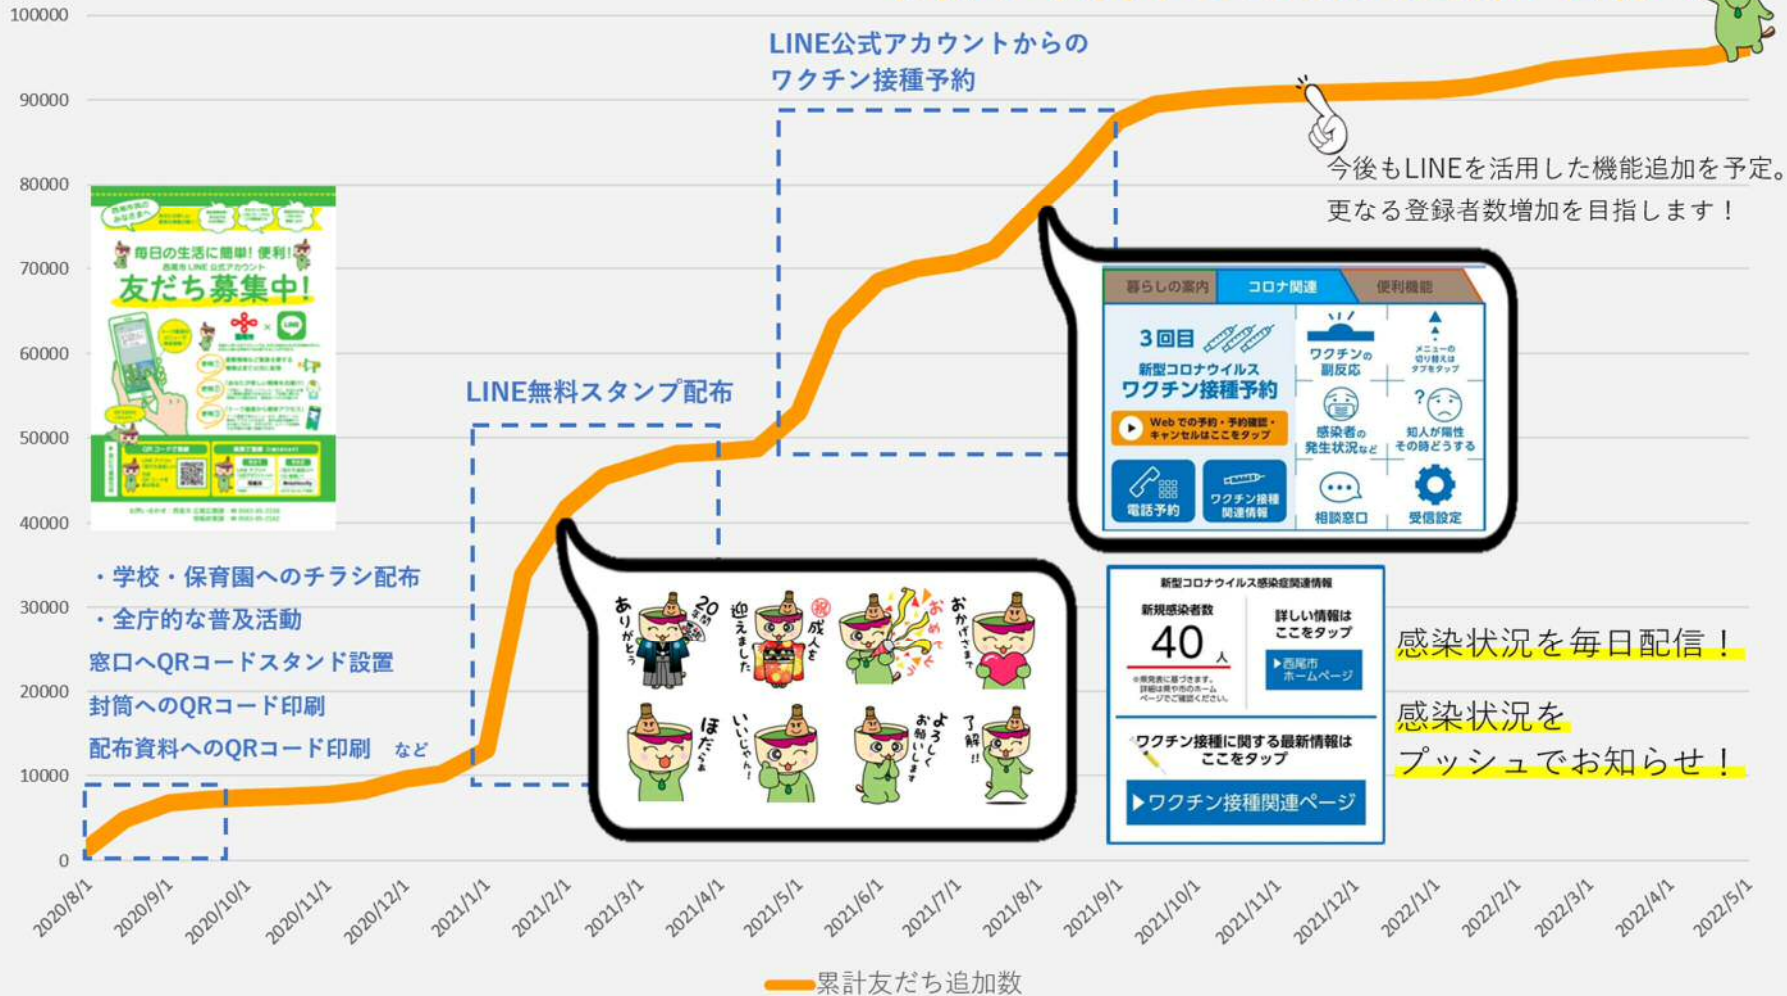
100000
90000
80000
70000
60000
50000
40000
30000
20000
10000
0

LINE公式アカウントからの
ワクチン接種予約

今後もLINEを活用した機能追加を予定。
更なる登録者数増加を目指します！

毎日の生活に簡単！便利！
西尾市LINE公式アカウント
友だち募集中！

LINE無料スタンプ配布

暮らしの案内 コロナ関連 便利機能
3回目
新型コロナウイルス
ワクチン接種予約
Webでの予約・予約確認・キャンセルはここをタップ
ワクチンの副反応
メニューの切り替えはタブをタップ
感染者の発生状況など
知人が陽性その時どうする
電話予約
ワクチン接種関連情報
相談窓口
受信設定

・学校・保育園へのチラシ配布
・全庁的な普及活動
窓口へQRコードスタンド設置
封筒へのQRコード印刷
配布資料へのQRコード印刷　など

ありがとう
20歳
迎えました
祝
成人を
おめでとう
おかげさまで
ほだらぁ
いいじゃん！
よろしくお願いします
了解!!

新型コロナウイルス感染症関連情報
新規感染者数
40人
詳しい情報はここをタップ
▶西尾市ホームページ
ワクチン接種に関する最新情報はここをタップ
▶ワクチン接種関連ページ

感染状況を毎日配信！
感染状況を
プッシュでお知らせ！

2020/8/1 2020/9/1 2020/10/1 2020/11/1 2020/12/1 2021/1/1 2021/2/1 2021/3/1 2021/4/1 2021/5/1 2021/6/1 2021/7/1 2021/8/1 2021/9/1 2021/10/1 2021/11/1 2021/12/1 2022/1/1 2022/2/1 2022/3/1 2022/4/1 2022/5/1

累計友だち追加数